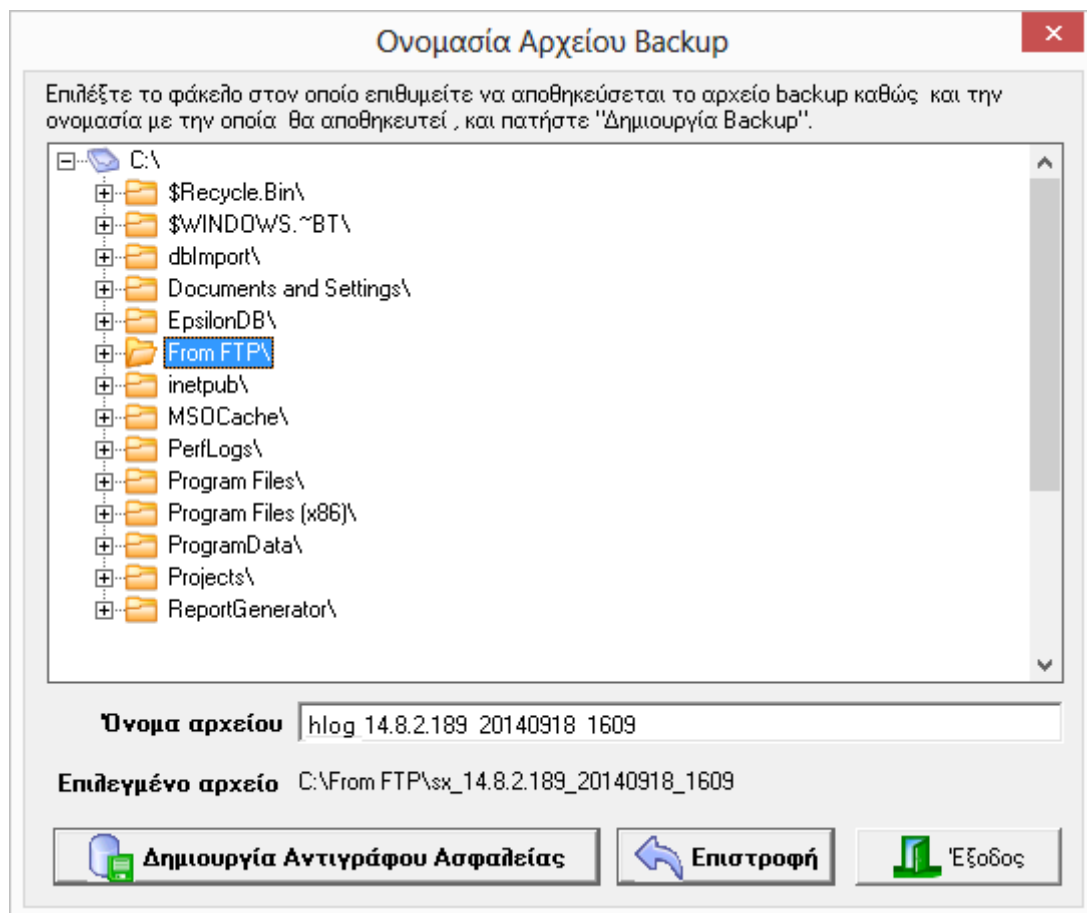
Ονομασία Αρχείου Backup

Επιλέξτε το φάκελο στον οποίο επιθυμείτε να αποθηκεύσεται το αρχείο backup καθώς και την ονομασία με την οποία θα αποθηκευτεί , και πατήστε "Δημιουργία Backup".

C:\
$Recycle.Bin\
$WINDOWS.~BT\
dbImport\
Documents and Settings\
EpsilonDB\
From FTP\
inetpub\
MSOCache\
PerfLogs\
Program Files\
Program Files (x86)\
ProgramData\
Projects\
ReportGenerator\

Όνομα αρχείου hlog 14.8.2.189 20140918 1609

Επιλεγμένο αρχείο C:\From FTP\sx_14.8.2.189_20140918_1609

Δημιουργία Αντιγράφου Ασφαλείας
Επιστροφή
Έξοδος